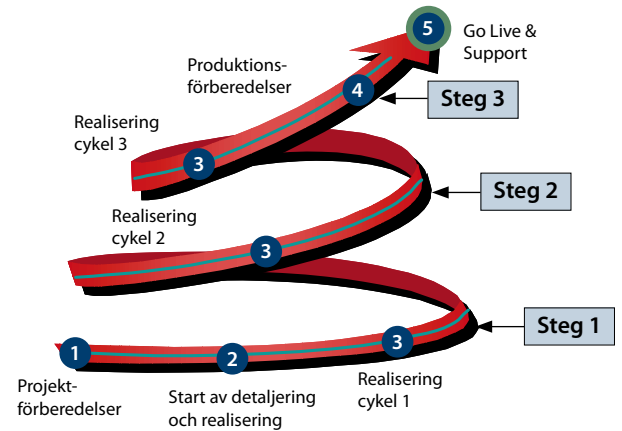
5
Go Live & Support

Produktionsförberedelser

4

Steg 3

Realisering cykel 3

3

Steg 2

Realisering cykel 2

3

Steg 1

1

2

3

Projektförberedelser

Start av detaljering och realisering

Realisering cykel 1